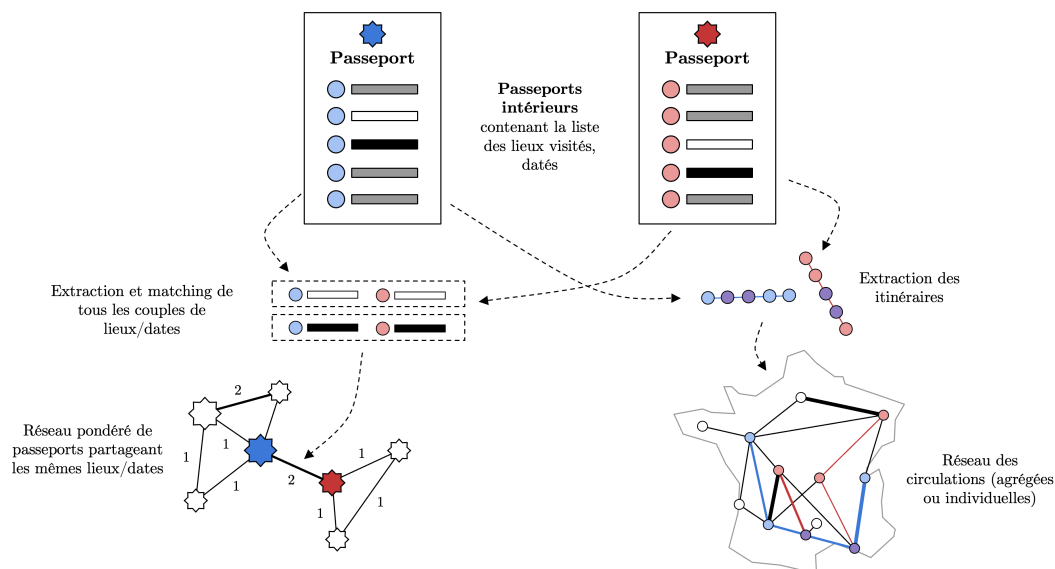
Passeport

Passeport

**Passeports intérieurs** contenant la liste des lieux visités, datés

Extraction et matching de tous les couples de lieux/dates

Extraction des itinéraires

Réseau pondéré de passeports partageant les mêmes lieux/dates

2
1
1
1
2
1
1
1

Réseau des circulations (agrégées ou individuelles)